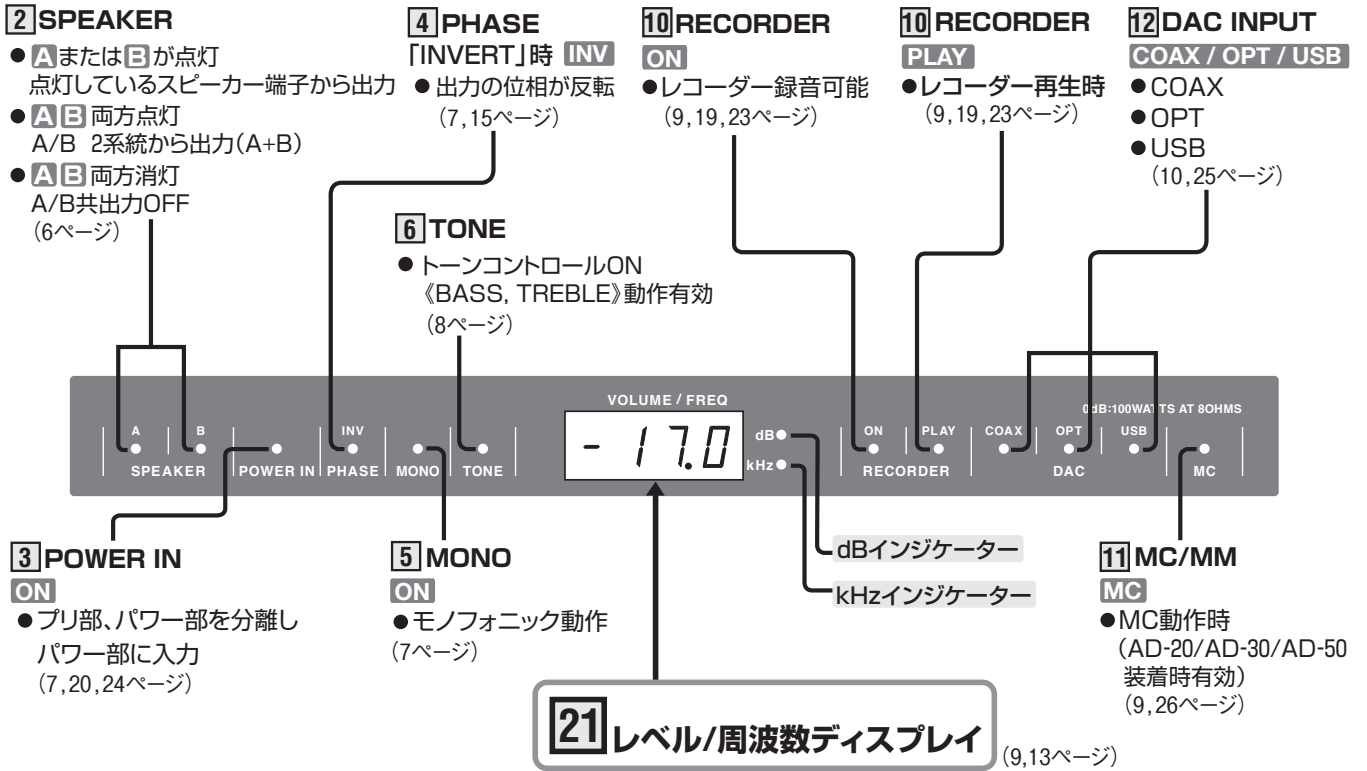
2 SPEAKER
● A または B が点灯
点灯しているスピーカー端子から出力
● A B 両方点灯
A/B 2系統から出力(A+B)
● A B 両方消灯
A/B共出力OFF
(6ページ)

4 PHASE
「INVERT」時 INV
● 出力の位相が反転
(7,15ページ)

10 RECORDER
ON
●レコーダー録音可能
(9,19,23ページ)

10 RECORDER
PLAY
●レコーダー再生時
(9,19,23ページ)

12 DAC INPUT
COAX / OPT / USB
●COAX
●OPT
●USB
(10,25ページ)

6 TONE
● トーンコントロールON
《BASS, TREBLE》動作有効
(8ページ)

VOLUME / FREQ
0dB:100WATTS AT 8OHMS
A B SPEAKER
POWER IN
INV PHASE
MONO
TONE
- 17.0
dB
kHz
ON PLAY RECORDER
COAX OPT USB DAC
MC

3 POWER IN
ON
●プリ部、パワー部を分離し
パワー部に入力
(7,20,24ページ)

5 MONO
ON
●モノフォニック動作
(7ページ)

dBインジケーター
kHzインジケーター

11 MC/MM
MC
●MC動作時
(AD-20/AD-30/AD-50
装着時有効)
(9,26ページ)

21 レベル/周波数ディスプレイ (9,13ページ)